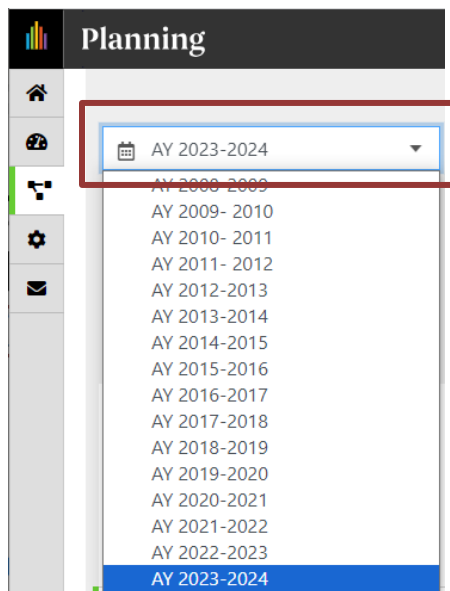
Planning

AY 2023-2024

AY 2008-2009
AY 2009- 2010
AY 2010- 2011
AY 2011- 2012
AY 2012-2013
AY 2013-2014
AY 2014-2015
AY 2015-2016
AY 2016-2017
AY 2017-2018
AY 2018-2019
AY 2019-2020
AY 2020-2021
AY 2021-2022
AY 2022-2023
AY 2023-2024